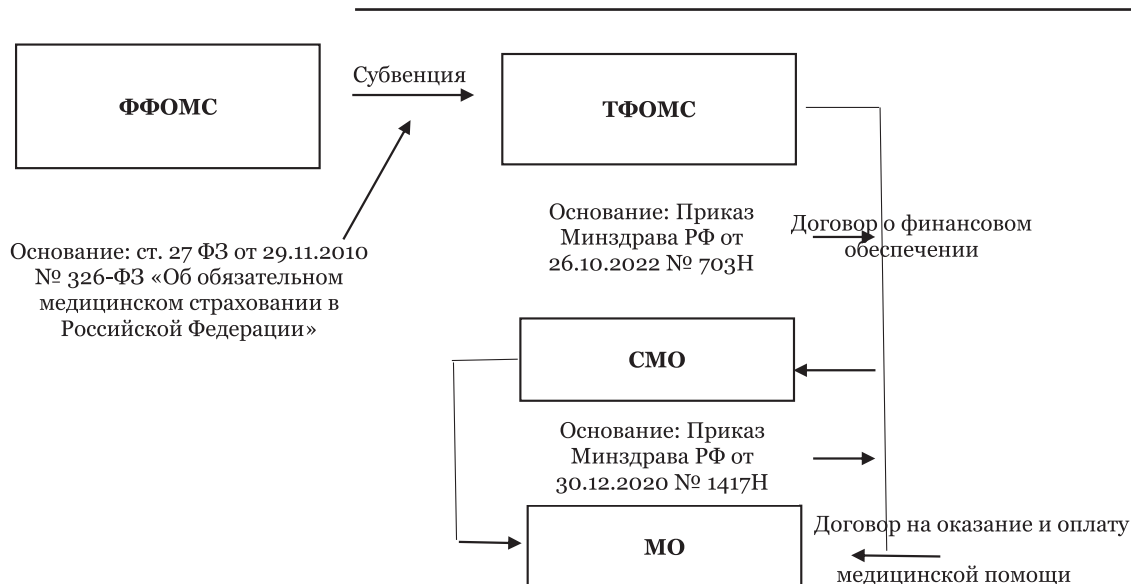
ФФОМС

Субвенция

ТФОМС

Основание: ст. 27 ФЗ от 29.11.2010 № 326-ФЗ «Об обязательном медицинском страховании в Российской Федерации»

Основание: Приказ Минздрава РФ от 26.10.2022 № 703Н

Договор о финансовом обеспечении

СМО

Основание: Приказ Минздрава РФ от 30.12.2020 № 1417Н

МО

Договор на оказание и оплату медицинской помощи